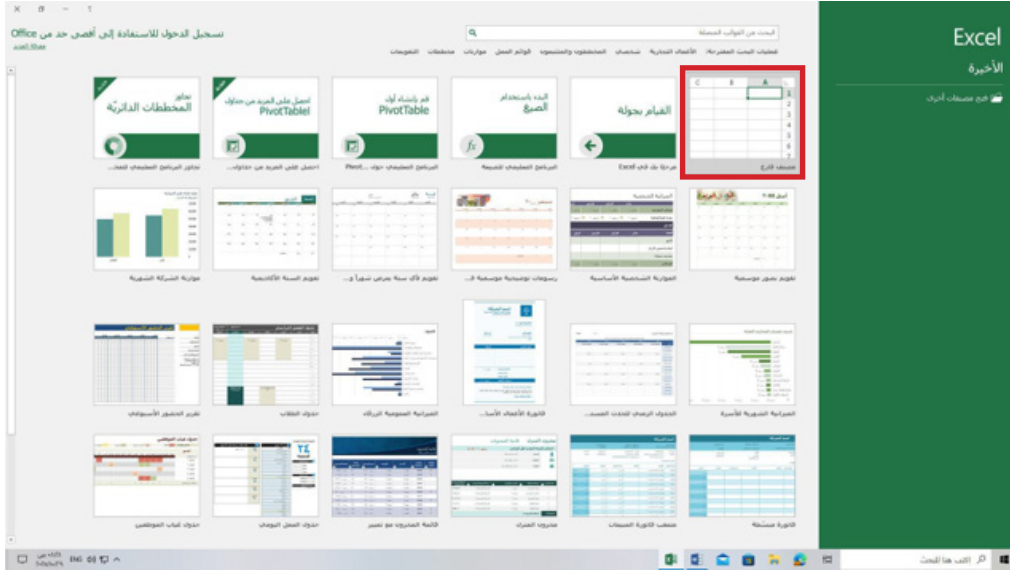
Excel

الأخيرة

فتح مصنفات أخرى

تسجيل الدخول للاستفادة إلى أقصى حد من Office

البحث عن القوالب المتصلة

عمليات البحث المقترحة: الأعمال التجارية شخصي المخططات والمنشورة قوائم العمل موازنات مخططات التقويمات

مصنف فارغ

القيام بجولة

مرحبًا بك في Excel

البدء باستخدام الصيغ

البرنامج التعليمي للصيغة

قم بإنشاء أول PivotTable

البرنامج التعليمي: جولة Pivot...

احصل على المزيد من جداول PivotTable

احصل على المزيد من جداول...

تجاوز المخططات الدائرية

تجاوز البرنامج التعليمي للمخ...

تقويم بصور موسمية

الموازنة الشخصية الأساسية

رسومات توضيحية موسمية ع...

تقويم لأي سنة يعرض شهرًا و...

تقويم السنة الأكاديمية

موازنة الشركة الشهرية

الموازنة الشهرية للأسرة

الجدول الزمني للحدث المسب...

فاتورة الأعمال الأسا...

الموازنة المنزلية الزرقاء

جدول الطلاب

تقرير المتجر الأسبوعي

فاتورة مبسطة

متعقب فاتورة المبيعات

مخزون المنزل

قائمة المشتريات مع تصنيف

جدول العمل اليومي

جدول غياب الموظفين

اكتب هنا للبحث

ENG